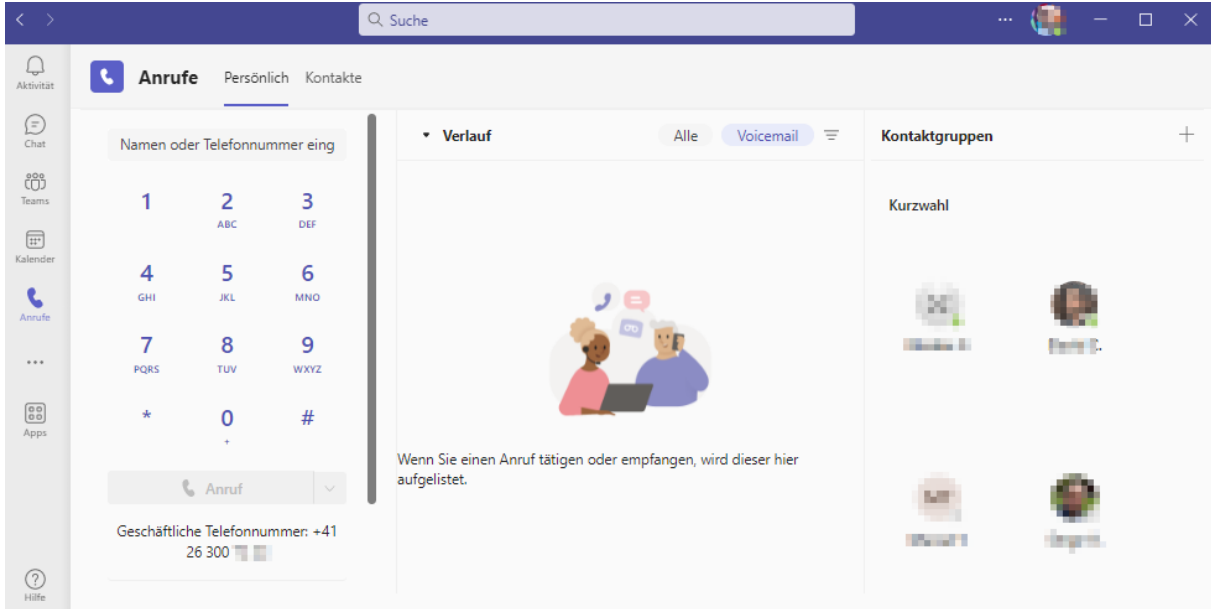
Suche

Aktivität
Chat
Teams
Kalender
Anrufe
...
Apps
Hilfe

Anrufe Persönlich Kontakte

Namen oder Telefonnummer eing

1
2 ABC
3 DEF
4 GHI
5 JKL
6 MNO
7 PQRS
8 TUV
9 WXYZ
*
0 +
#

Anruf

Geschäftliche Telefonnummer: +41 26 300 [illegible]

Verlauf Alle Voicemail

Wenn Sie einen Anruf tätigen oder empfangen, wird dieser hier aufgelistet.

Kontaktgruppen +

Kurzwahl

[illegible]
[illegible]
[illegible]
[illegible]